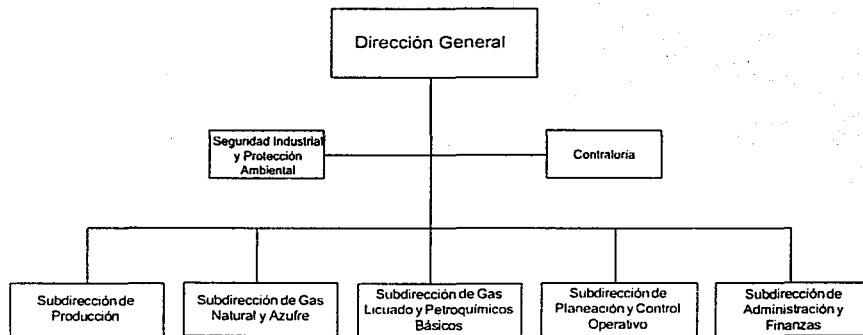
Dirección General

Segundad Industrial y Protección Ambiental

Contraloria

Subdirección de Producción

Subdirección de Gas Natural y Azufre

Subdirección de Gas Licuado y Petroquímicos Básicos

Subdirección de Planeación y Control Operativo

Subdirección de Administración y Finanzas